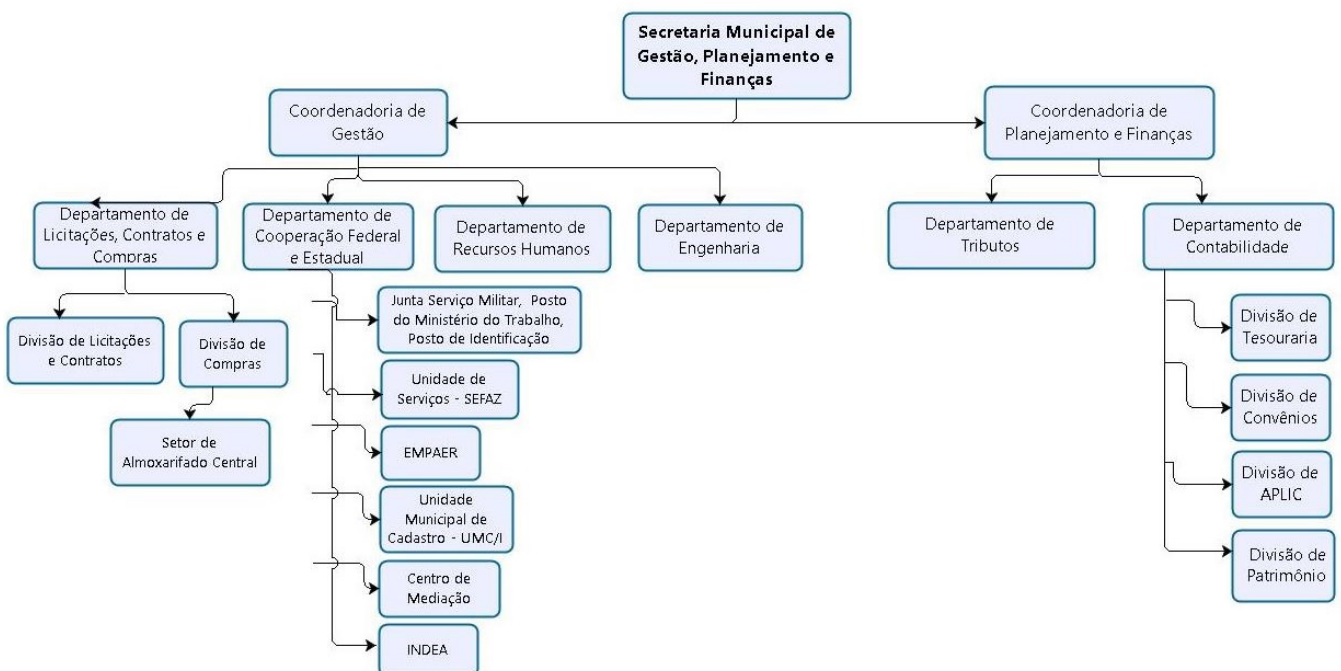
Secretaria Municipal de Gestão, Planejamento e Finanças

Coordenadoria de Gestão

Coordenadoria de Planejamento e Finanças

Departamento de Licitações, Contratos e Compras

Departamento de Cooperação Federal e Estadual

Departamento de Recursos Humanos

Departamento de Engenharia

Departamento de Tributos

Departamento de Contabilidade

Divisão de Licitações e Contratos

Divisão de Compras

Setor de Almoxarifado Central

Junta Serviço Militar, Posto do Ministério do Trabalho, Posto de Identificação

Unidade de Serviços - SEFAZ

EMPAER

Unidade Municipal de Cadastro - UMC/I

Centro de Mediação

INDEA

Divisão de Tesouraria

Divisão de Convênios

Divisão de APLIC

Divisão de Patrimônio